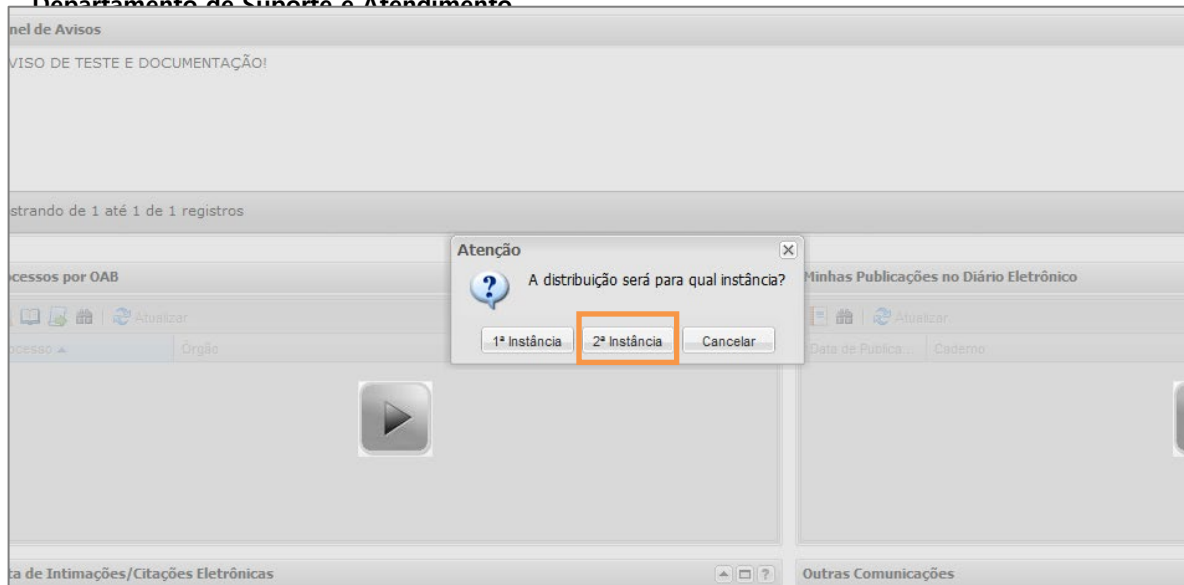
Departamento de Suporte e Atendimento

nel de Avisos

VISO DE TESTE E DOCUMENTAÇÃO!

strando de 1 até 1 de 1 registros

ocessos por OAB

Atualizar

ocesso ▲ Órgão

Atenção

A distribuição será para qual instância?

1ª Instância 2ª Instância Cancelar

Minhas Publicações no Diário Eletrônico

Atualizar

Data de Publica... Caderno

ta de Intimações/Citações Eletrônicas

Outras Comunicações